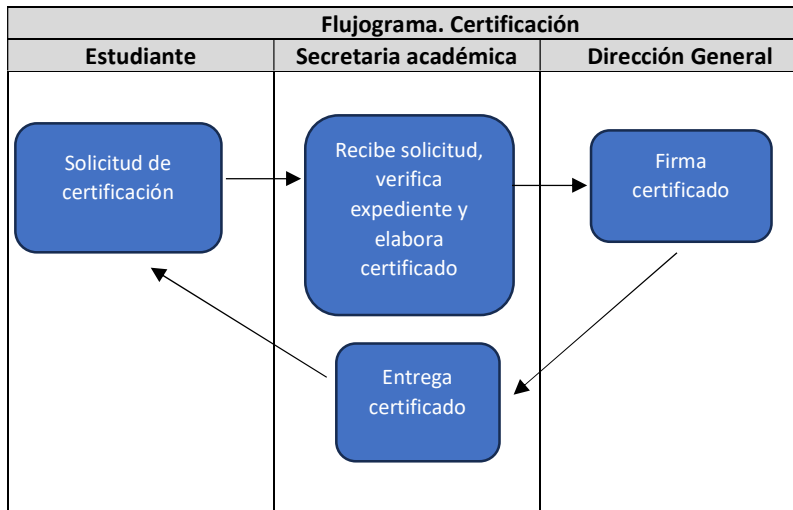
| Flujograma. Certificación | | |
|---|---|---|
| Estudiante | Secretaria académica | Dirección General |
| Solicitud de certificación | Recibe solicitud, verifica expediente y elabora certificado | Firma certificado |
| | Entrega certificado | |